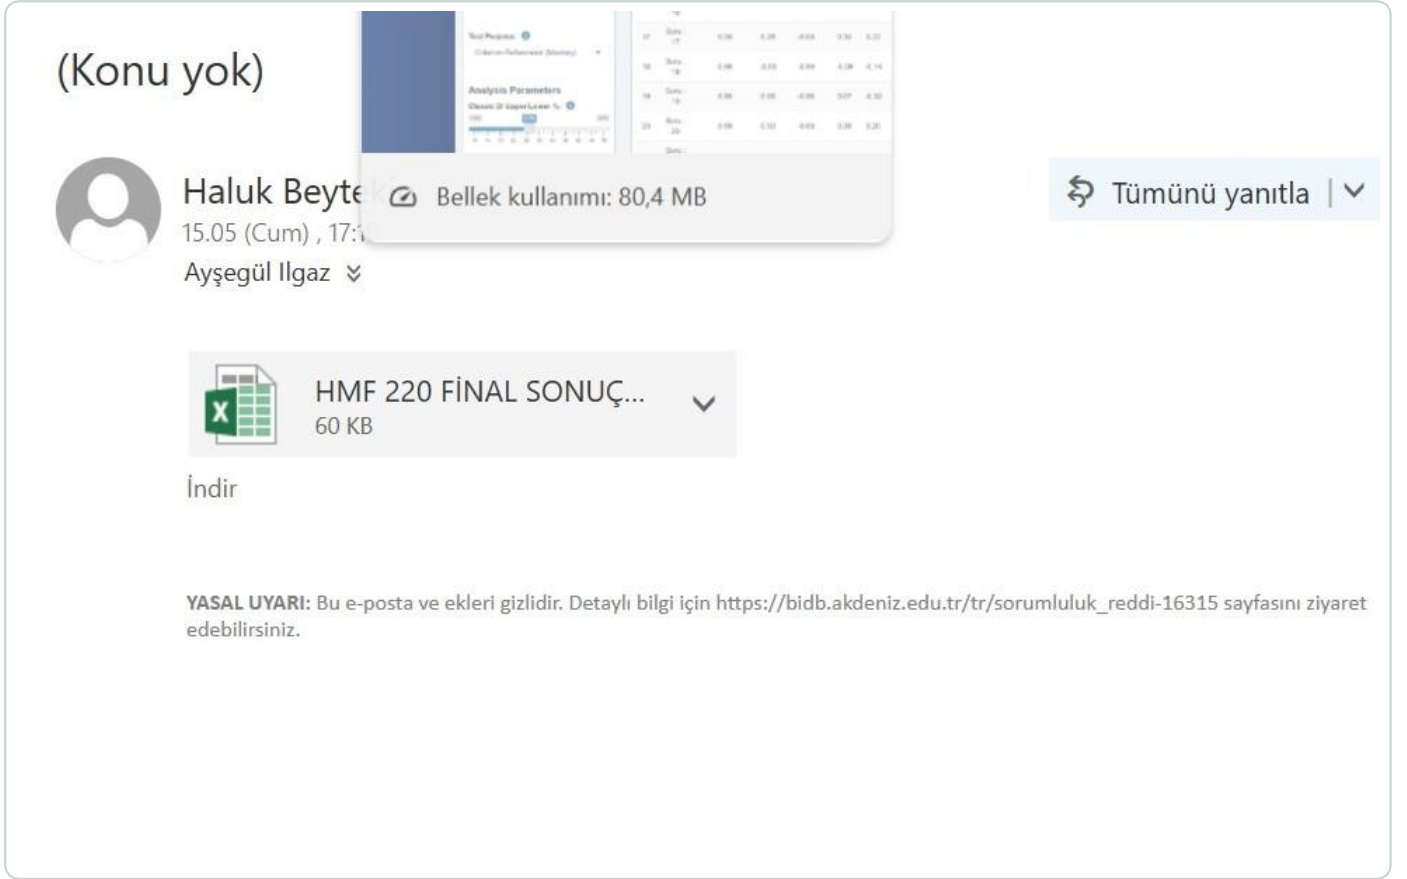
(Konu yok)

Test Purpose:

Criterion-Referenced (Mastery)

Analysis Parameters

Classic D Upper/Lower %:

Bellek kullanımı: 80,4 MB

Haluk Beyte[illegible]

15.05 (Cum) , 17:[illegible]

Ayşegül Ilgaz

Tümünü yanıtla

HMF 220 FİNAL SONUÇ...

60 KB

İndir

YASAL UYARI: Bu e-posta ve ekleri gizlidir. Detaylı bilgi için https://bidb.akdeniz.edu.tr/tr/sorumluluk_reddi-16315 sayfasını ziyaret edebilirsiniz.